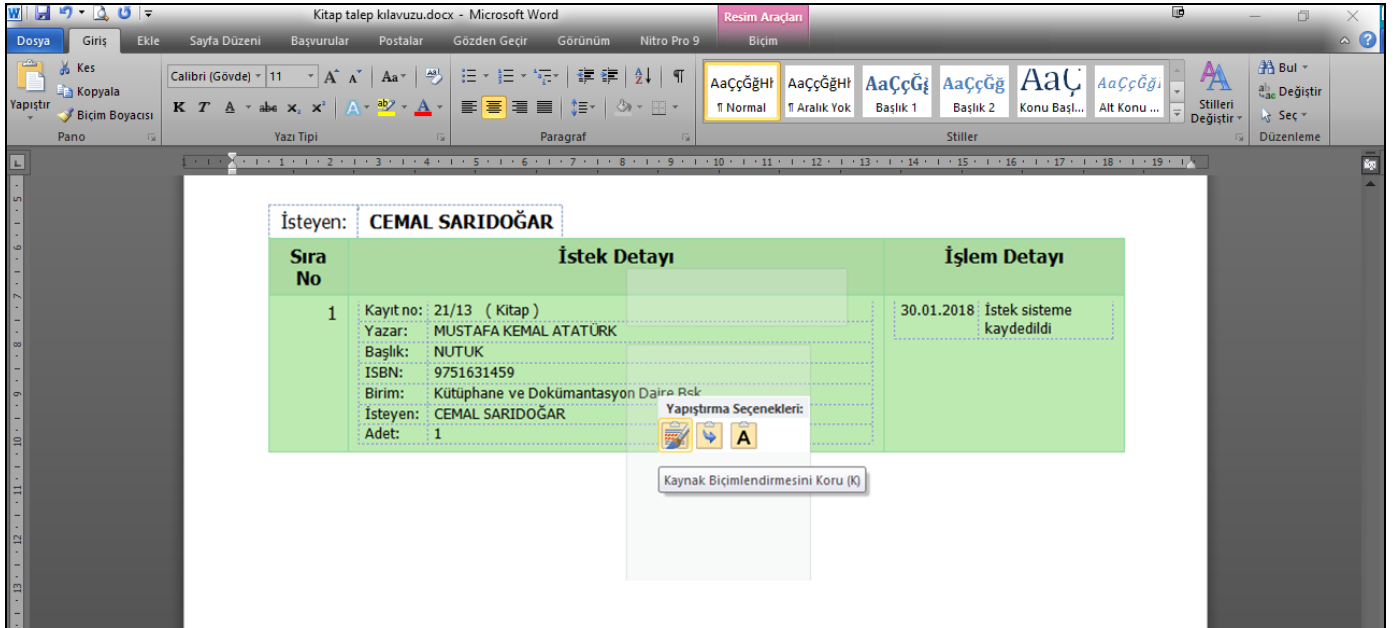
Kitap talep kılavuzu.docx - Microsoft Word

Resim Araçları

Dosya Giriş Ekle Sayfa Düzeni Başvurular Postalar Gözden Geçir Görünüm Nitro Pro 9 Biçim

Kes
Kopyala
Yapıştır
Biçim Boyacısı
Pano

Calibri (Gövde) 11
K T A abc $x_2$ $x^2$
Yazı Tipi

Paragraf

AaÇçĞğHı ¶ Normal
AaÇçĞğHı ¶ Aralık Yok
AaÇçĞğ Başlık 1
AaÇçĞğ Başlık 2
AaÇ Konu Başl...
AaÇçĞğı Alt Konu ...
Stilleri Değiştir
Stiller

Bul
Değiştir
Seç
Düzenleme

İsteyen: CEMAL SARIDOĞAR

| Sıra No | İstek Detayı | İşlem Detayı |
|---|---|---|
| 1 | Kayıt no: 21/13 ( Kitap )<br>Yazar: MUSTAFA KEMAL ATATÜRK<br>Başlık: NUTUK<br>ISBN: 9751631459<br>Birim: Kütüphane ve Dokümantasyon Daire Bşk.<br>İsteyen: CEMAL SARIDOĞAR<br>Adet: 1 | 30.01.2018 İstek sisteme kaydedildi |

Yapıştırma Seçenekleri:
A
Kaynak Biçimlendirmesini Koru (K)